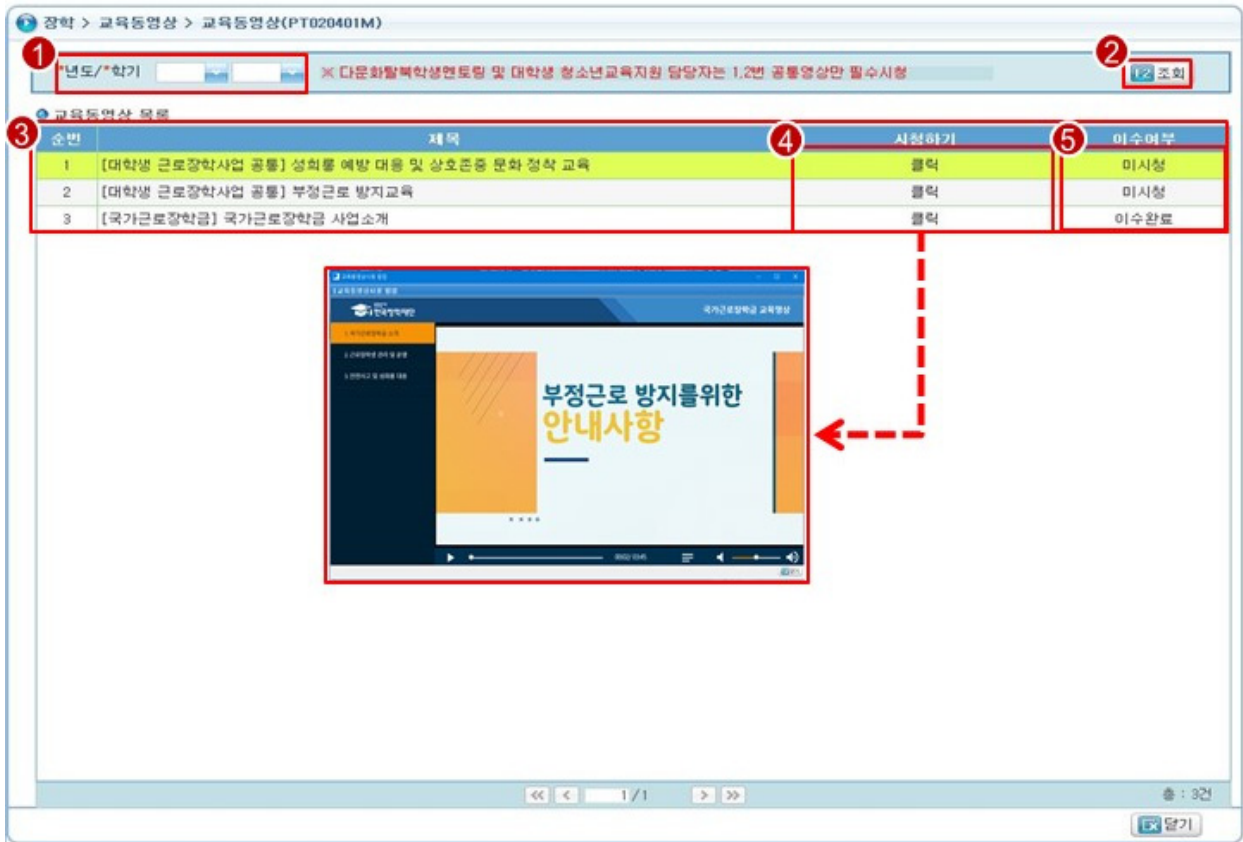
장학 > 교육동영상 > 교육동영상(PT020401M)

1 *년도/*학기 ※ 다문화탈북학생멘토링 및 대학생 청소년교육지원 담당자는 1,2번 공통영상만 필수시청 2 F2 조회

교육동영상 목록

| 3 순번 | 제목 | 4 시청하기 | 5 이수여부 |
|---|---|---|---|
| 1 | [대학생 근로장학사업 공통] 성희롱 예방 대응 및 상호존중 문화 정착 교육 | 클릭 | 미시청 |
| 2 | [대학생 근로장학사업 공통] 부정근로 방지교육 | 클릭 | 미시청 |
| 3 | [국가근로장학금] 국가근로장학금 사업소개 | 클릭 | 이수완료 |

한국장학재단 국가근로장학금 교육영상

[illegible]
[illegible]
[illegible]

부정근로 방지를위한
안내사항

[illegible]

1/1

총 : 3건

F8 닫기